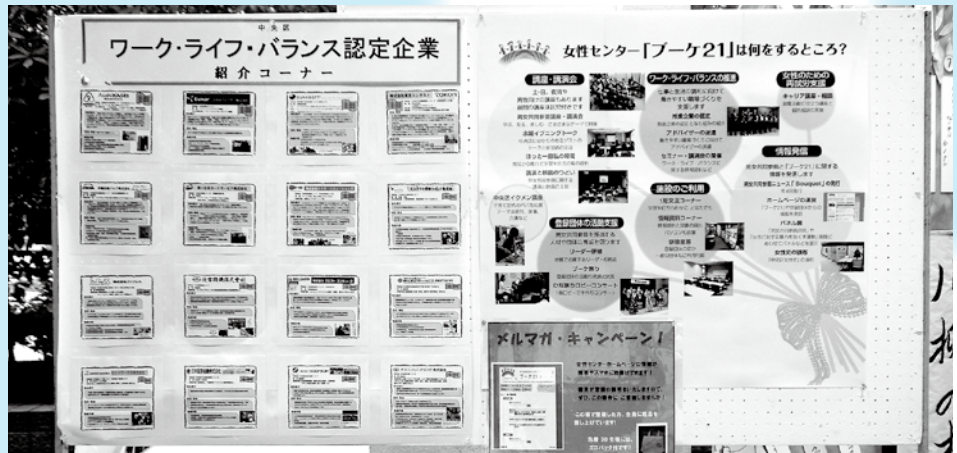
中央区
ワーク・ライフ・バランス認定企業
紹介コーナー

女性センター「ブーケ21」は何をするところ?

講座・講演会

ワーク・ライフ・バランスの推進

女性のための再就労支援

キャリア講座・相談

情報発信

土曜イブニングトーク

アドバイザーの派遣

セミナー・講演会の実施

施設のご利用

登録団体の活動支援

リーダー研修

ブーケ祭り

中央区イクメン講座

ホームページの運営

メルマガ・キャンペーン!